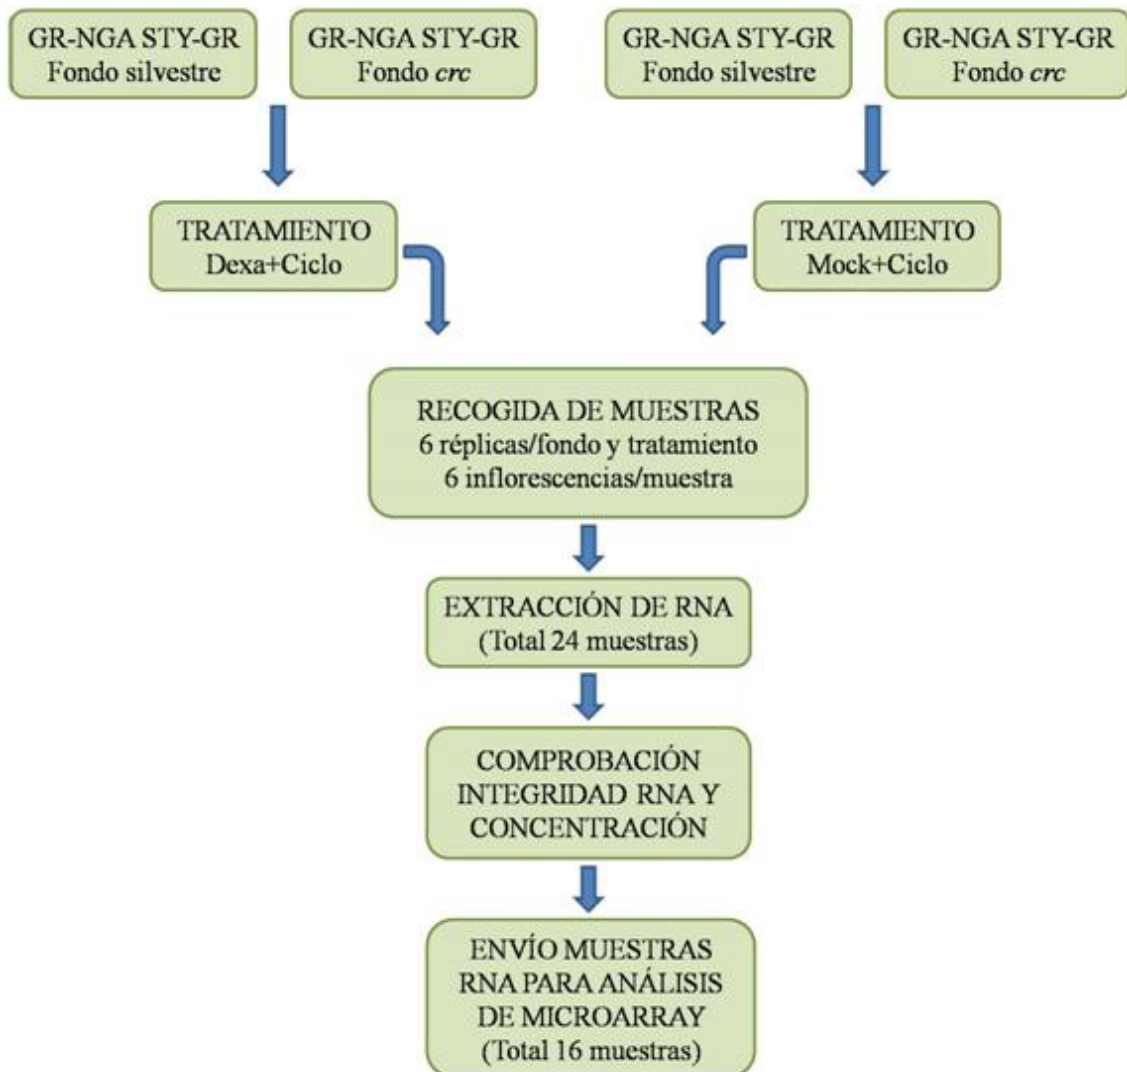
GR-NGA STY-GR
Fondo silvestre

GR-NGA STY-GR
Fondo *crc*

GR-NGA STY-GR
Fondo silvestre

GR-NGA STY-GR
Fondo *crc*

TRATAMIENTO
Dexa+Ciclo

TRATAMIENTO
Mock+Ciclo

RECOGIDA DE MUESTRAS
6 réplicas/fondo y tratamiento
6 inflorescencias/muestra

EXTRACCIÓN DE RNA
(Total 24 muestras)

COMPROBACIÓN
INTEGRIDAD RNA Y
CONCENTRACIÓN

ENVÍO MUESTRAS
RNA PARA ANÁLISIS
DE MICROARRAY
(Total 16 muestras)